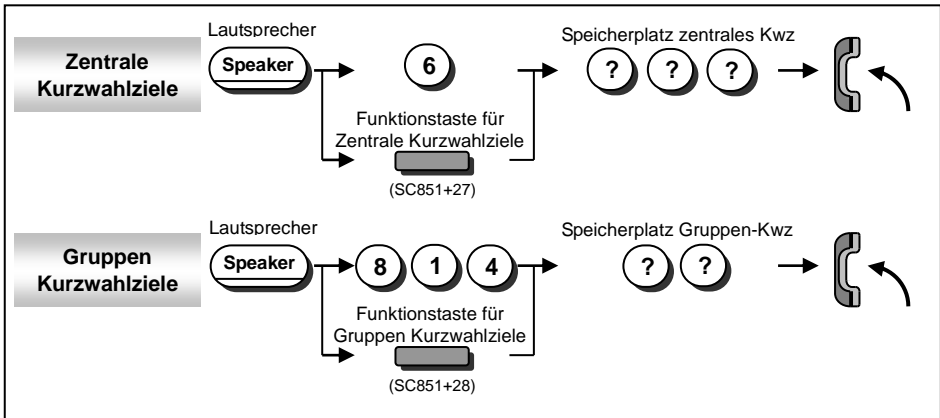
Zentrale Kurzwahlziele

Lautsprecher

Speaker

6

Funktionstaste für Zentrale Kurzwahlziele

(SC851+27)

Speicherplatz zentrales Kwz

? ? ?

Gruppen Kurzwahlziele

Lautsprecher

Speaker

8 1 4

Funktionstaste für Gruppen Kurzwahlziele

(SC851+28)

Speicherplatz Gruppen-Kwz

? ?